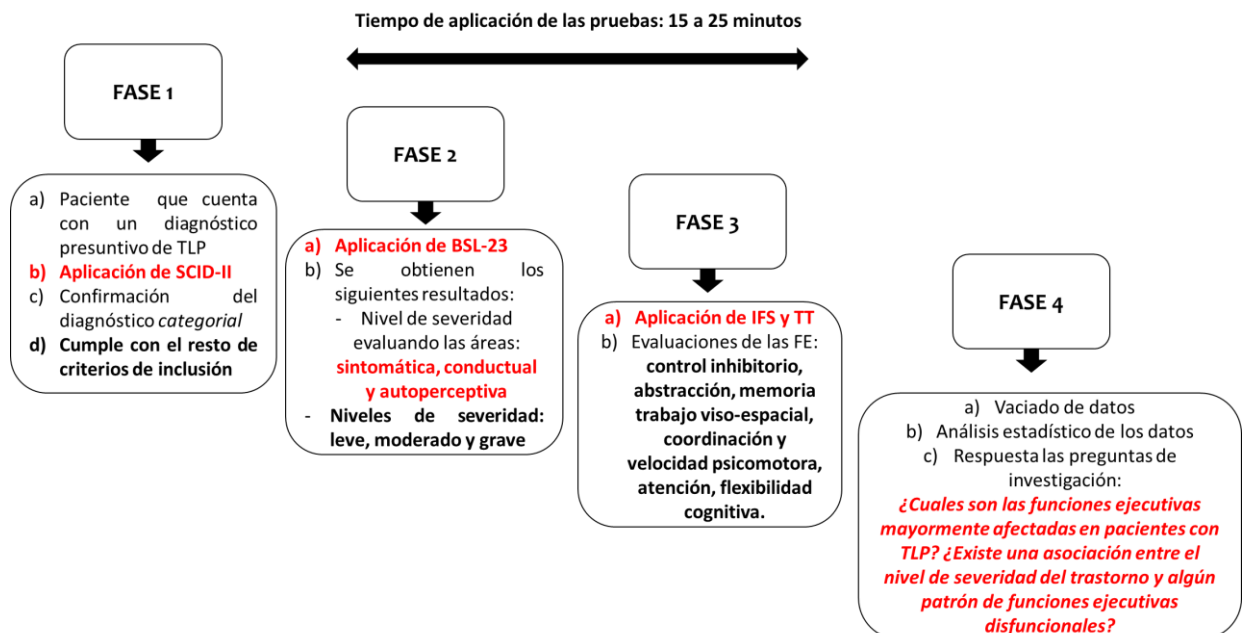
Tiempo de aplicación de las pruebas: 15 a 25 minutos

FASE 1

a) Paciente que cuenta con un diagnóstico presuntivo de TLP
b) Aplicación de SCID-II
c) Confirmación del diagnóstico categorial
d) Cumple con el resto de criterios de inclusión

FASE 2

a) Aplicación de BSL-23
b) Se obtienen los siguientes resultados:
- Nivel de severidad evaluando las áreas: sintomática, conductual y autoperceptiva
- Niveles de severidad: leve, moderado y grave

FASE 3

a) Aplicación de IFS y TT
b) Evaluaciones de las FE: control inhibitorio, abstracción, memoria trabajo viso-espacial, coordinación y velocidad psicomotora, atención, flexibilidad cognitiva.

FASE 4

a) Vaciado de datos
b) Análisis estadístico de los datos
c) Respuesta las preguntas de investigación:
¿Cuales son las funciones ejecutivas mayormente afectadas en pacientes con TLP? ¿Existe una asociación entre el nivel de severidad del trastorno y algún patrón de funciones ejecutivas disfuncionales?